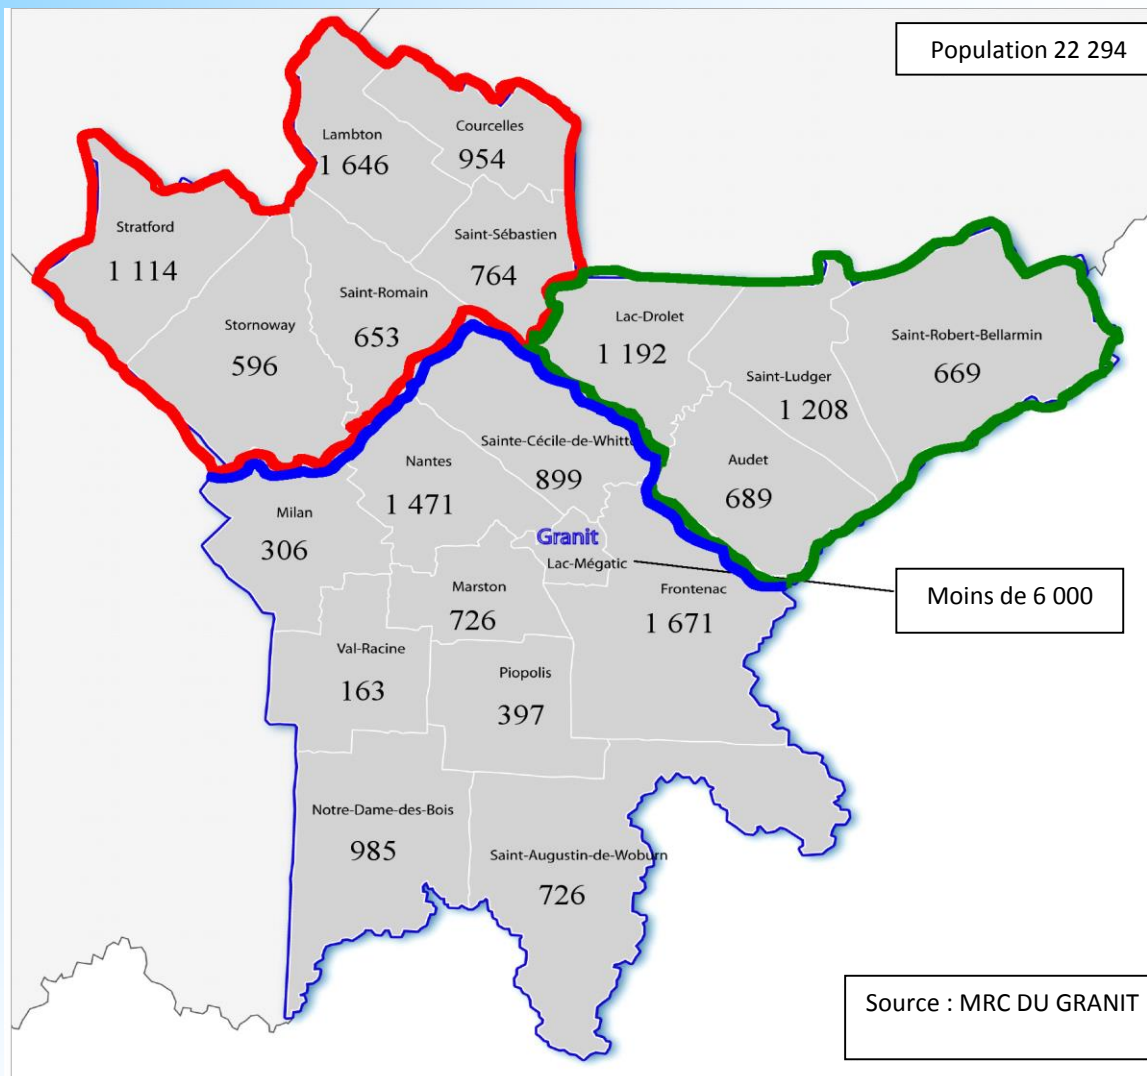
Population 22 294

Lambton
1 646

Courcelles
954

Stratford
1 114

Saint-Sébastien
764

Saint-Romain
653

Stornoway
596

Lac-Drolet
1 192

Saint-Robert-Bellarmin
669

Saint-Ludger
1 208

Sainte-Cécile-de-Whitto

Nantes
1 471

899

Audet
689

Milan
306

Granit

Lac-Mégatic

Marston
726

Frontenac
1 671

Moins de 6 000

Val-Racine
163

Piopolis
397

Notre-Dame-des-Bois
985

Saint-Augustin-de-Woburn
726

Source : MRC DU GRANIT